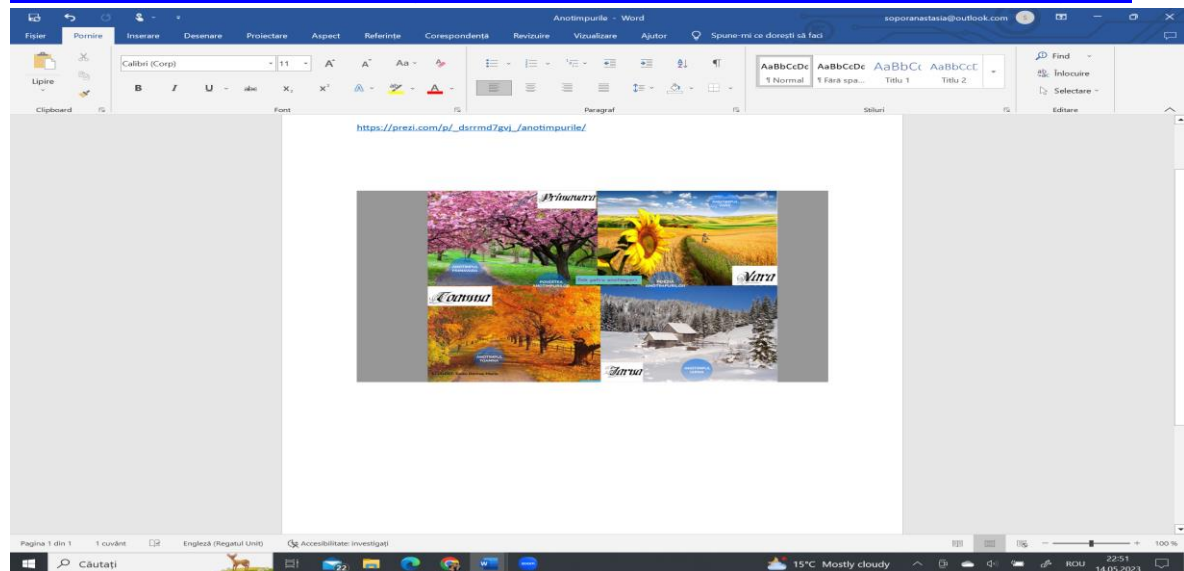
Anotimpurile - Word
soporanastasia@outlook.com

Fișier Pornire Inserare Desenare Proiectare Aspect Referințe Corespondență Revizuire Vizualizare Ajutor Spune-mi ce dorești să faci

Lipire
Clipboard
Calibri (Corp) 11
Font
Paragraf
AaBbCcDc ¶ Normal
AaBbCcDc ¶ Fără spa...
AaBbCc Titlu 1
AaBbCcE Titlu 2
Stiluri
Find
Înlocuire
Selectare
Editare

https://prezi.com/p/_dsrrmd7gvj_/anotimpurile/

Primavara
Vara
Toamna
Iarna

Pagina 1 din 1 1 cuvânt Engleză (Regatul Unit) Accesibilitate: investigați
100 %

Căutați
15°C Mostly cloudy
ROU 22:51 14.05.2023